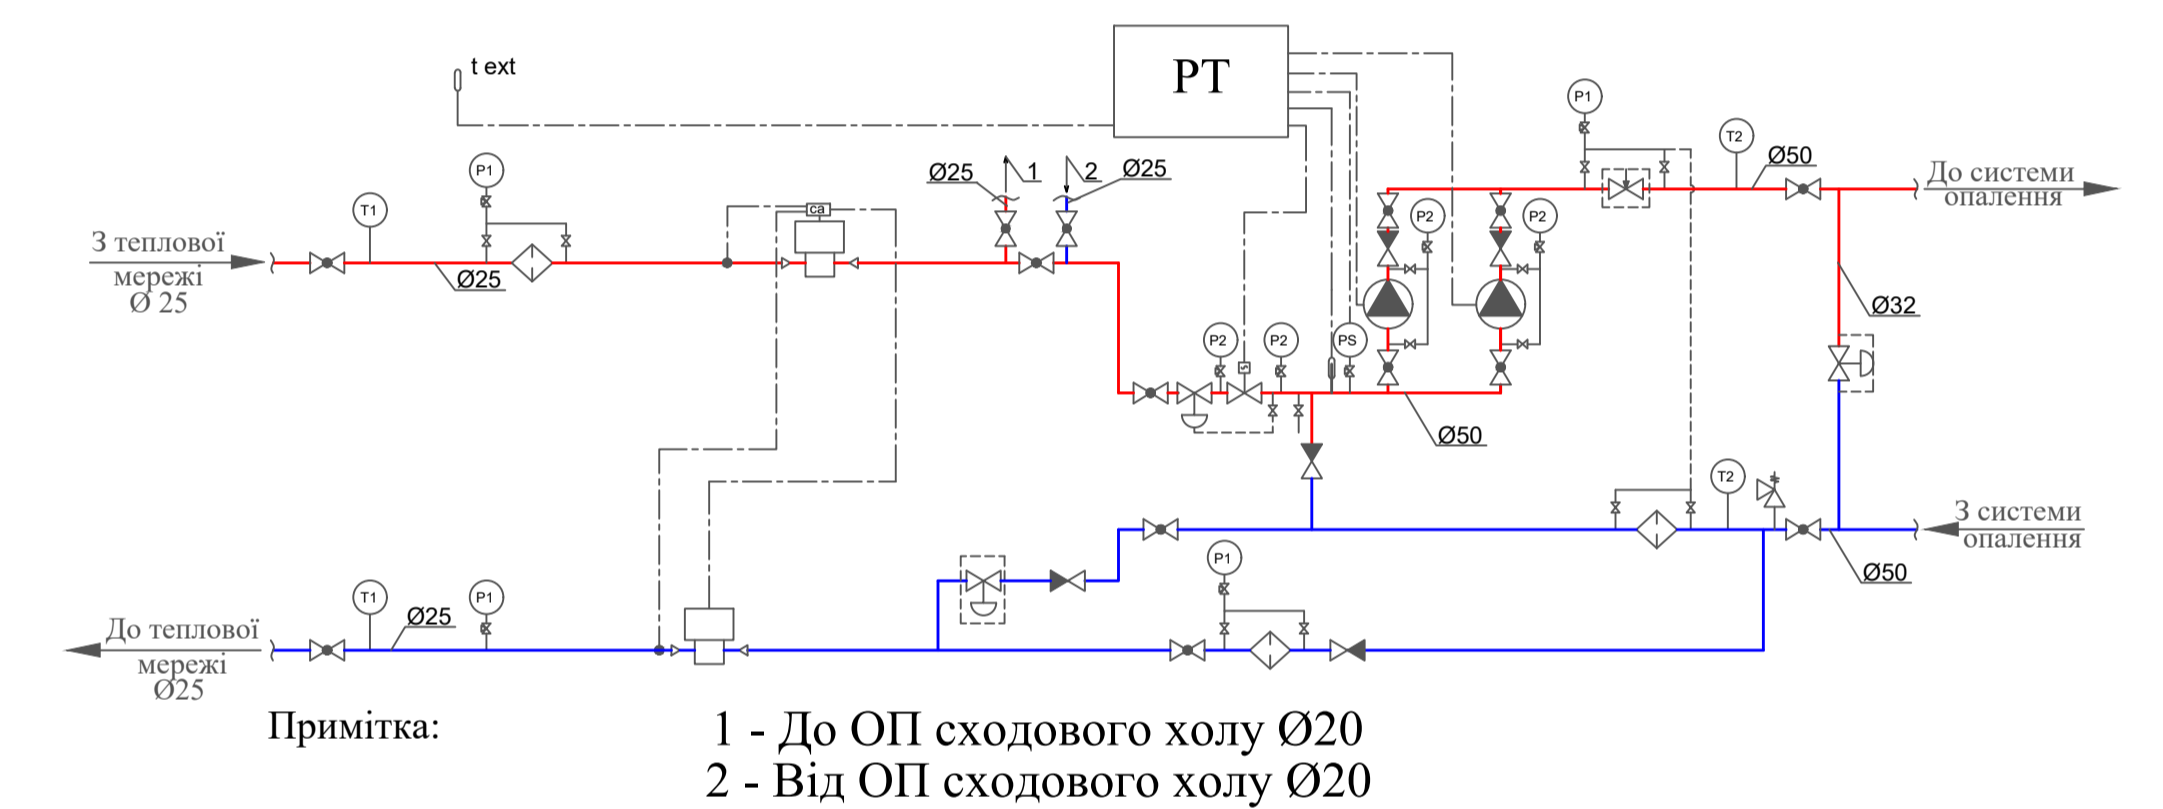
t ext

PT

P1

T2

Ø50

До системи опалення

P1

T1

З теплової мережі Ø 25

Ø25

ca

Ø25

1

2

Ø25

P2

P2

Ø32

P2

P2

PS

Ø50

T2

З системи опалення

Ø50

P1

T1

P1

Ø25

До теплової мережі Ø25

Примітка:

1 - До ОП сходового холу Ø20
2 - Від ОП сходового холу Ø20